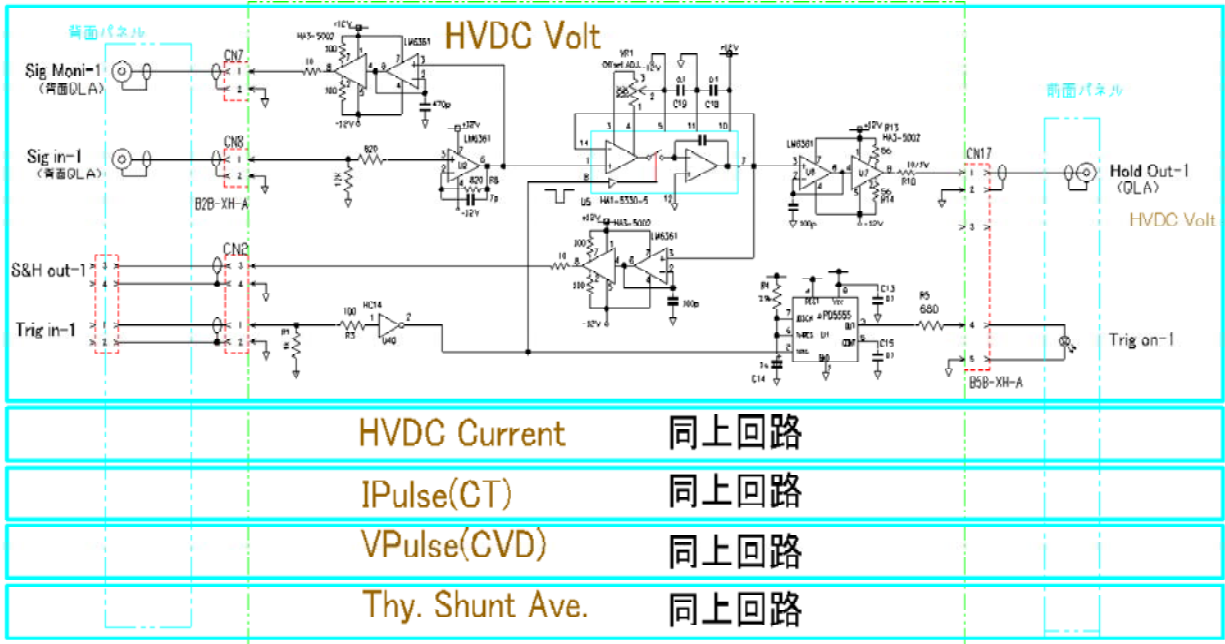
背面パネル

HVDC Volt

HA3-5002
LM6361
CN7
Sig Moni-1
(背面QLA)
10
100
100
-12V
470p

VR1
Offset ADJ.
+12V
0.1
C19
0.1
C18
+12V

CN8
Sig in-1
(背面QLA)
820
LM6361
U2
820
R8
7p
-12V
B2B-XH-A

U5
HA1-5330-5

LM6361
U8
100p
P13
HA3-5002
U7
10/2W
R10
-12V

CN17
Hold Out-1
(QLA)
HVDC Volt

背面パネル

CN2
S&H out-1
HA3-5002
LM6361
10
100
100
-12V
100p

Trig in-1
100
R3
HC14
U4B
R4
C13
μPD5555
U1
C15
R5
680
C14
Trig on-1
B5B-XH-A

HVDC Current 同上回路
IPulse(CT) 同上回路
VPulse(CVD) 同上回路
Thy. Shunt Ave. 同上回路